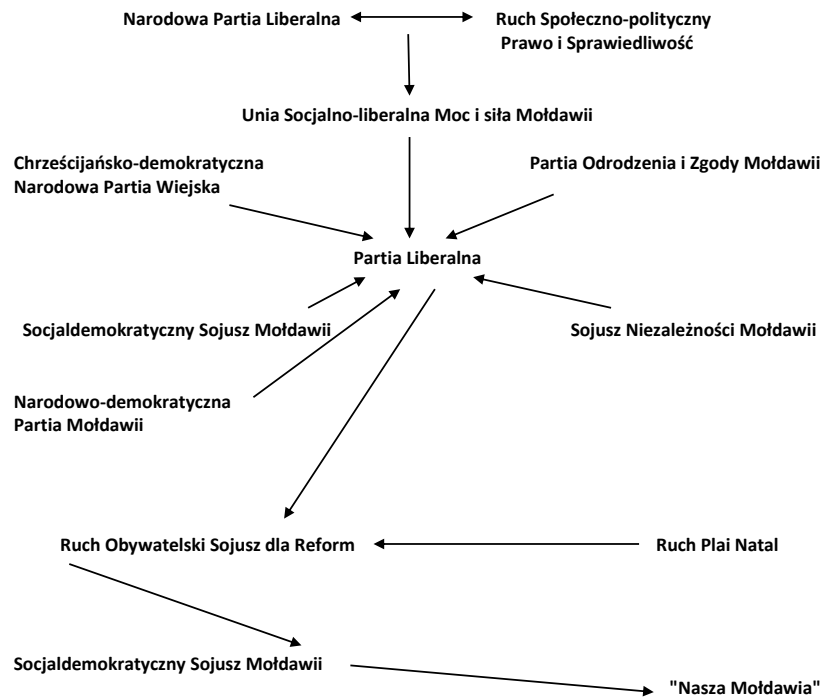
Narodowa Partia Liberalna

Ruch Społeczno-polityczny Prawo i Sprawiedliwość

Unia Socjalno-liberalna Moc i siła Mołdawii

Chrześcijańsko-demokratyczna Narodowa Partia Wiejska

Partia Odrodzenia i Zgody Mołdawii

Partia Liberalna

Socjaldemokratyczny Sojusz Mołdawii

Sojusz Niezależności Mołdawii

Narodowo-demokratyczna Partia Mołdawii

Ruch Obywatelski Sojusz dla Reform

Ruch Plai Natal

Socjaldemokratyczny Sojusz Mołdawii

"Nasza Mołdawia"